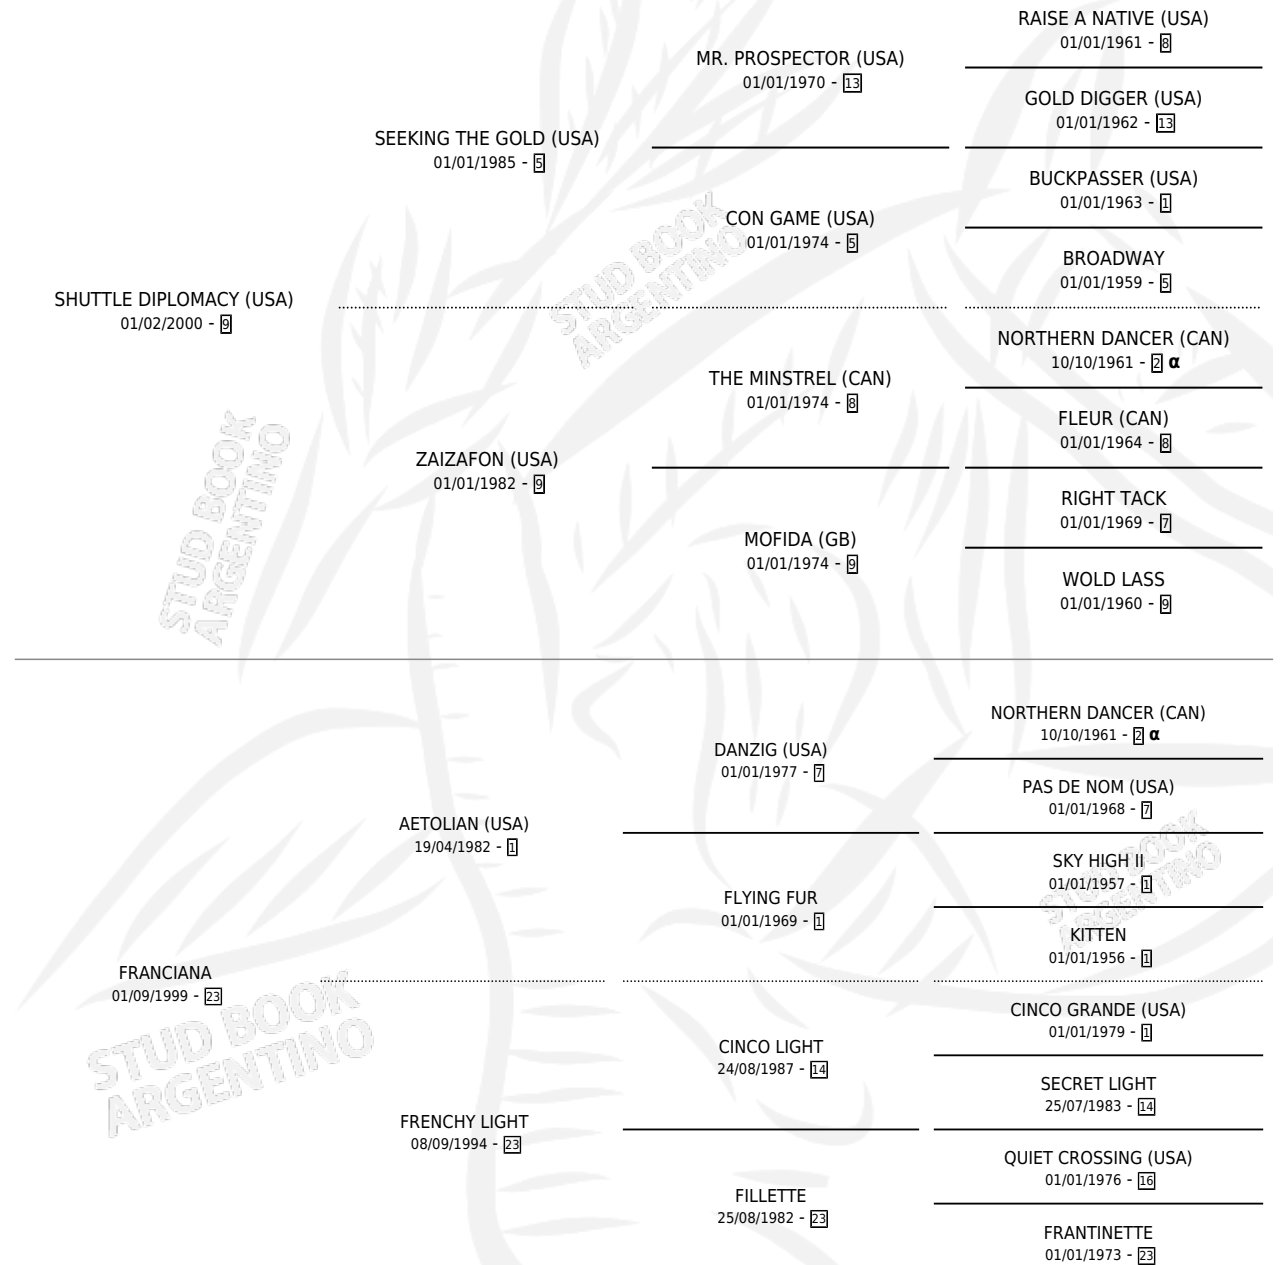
RAISE A NATIVE (USA)
01/01/1961 - 8

MR. PROSPECTOR (USA)
01/01/1970 - 13

GOLD DIGGER (USA)
01/01/1962 - 13

SEEKING THE GOLD (USA)
01/01/1985 - 5

BUCKPASSER (USA)
01/01/1963 - 1

CON GAME (USA)
01/01/1974 - 5

BROADWAY
01/01/1959 - 5

SHUTTLE DIPLOMACY (USA)
01/02/2000 - 9

NORTHERN DANCER (CAN)
10/10/1961 - 2 **α**

THE MINSTREL (CAN)
01/01/1974 - 8

FLEUR (CAN)
01/01/1964 - 8

ZAIZAFON (USA)
01/01/1982 - 9

RIGHT TACK
01/01/1969 - 7

MOFIDA (GB)
01/01/1974 - 9

WOLD LASS
01/01/1960 - 9

NORTHERN DANCER (CAN)
10/10/1961 - 2 **α**

DANZIG (USA)
01/01/1977 - 7

PAS DE NOM (USA)
01/01/1968 - 7

AETOLIAN (USA)
19/04/1982 - 1

SKY HIGH II
01/01/1957 - 1

FLYING FUR
01/01/1969 - 1

KITTEN
01/01/1956 - 1

FRANCIANA
01/09/1999 - 23

CINCO GRANDE (USA)
01/01/1979 - 1

CINCO LIGHT
24/08/1987 - 14

SECRET LIGHT
25/07/1983 - 14

FRENCHY LIGHT
08/09/1994 - 23

QUIET CROSSING (USA)
01/01/1976 - 16

FILLETTE
25/08/1982 - 23

FRANTINETTE
01/01/1973 - 23

STUD BOOK ARGENTINO
STUD BOOK ARGENTINO
STUD BOOK ARGENTINO
STUD BOOK ARGENTINO